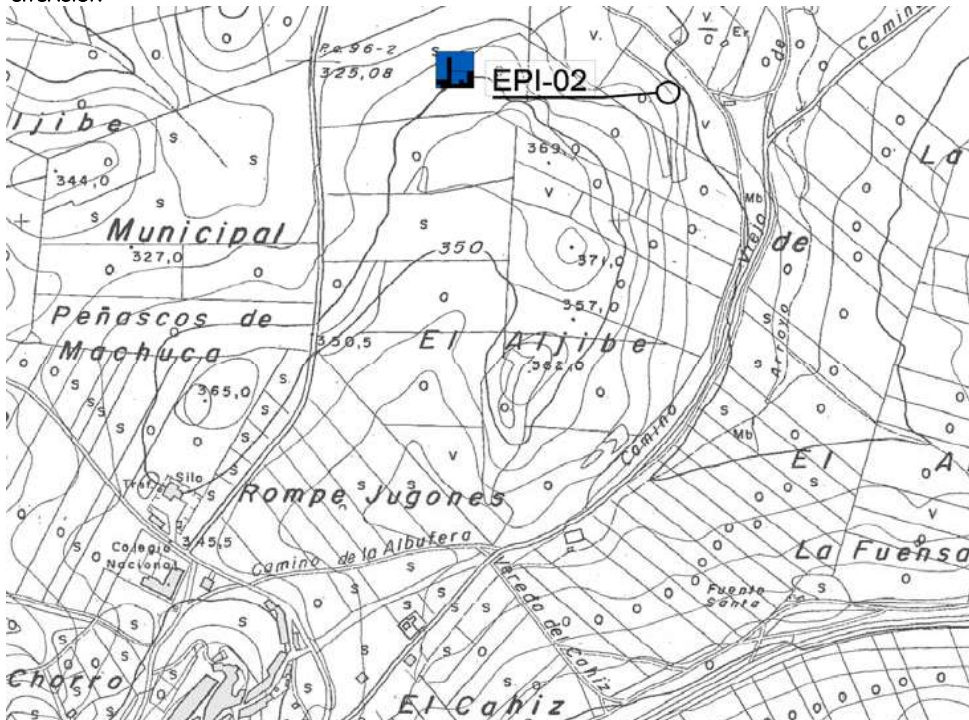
afección

Pe. 96-2
325,08

EPI-02

Camino
Aljibe
344,0
Municipal
327,0
350
369,0
371,0
357,0
Peñascos de
Machuca
350,5
El Aljibe
362,0
365,0
Viejo de
Arroyo
La
de
Mb
Camino
Mb
El A
Silo
Trafo
Rompe Jugones
Colegio
Nacional
345,5
Camino de la Albufera
Vereda del Cahiz
La Fuensa
Fuente
Santa
Chorro
El Cahiz
Er